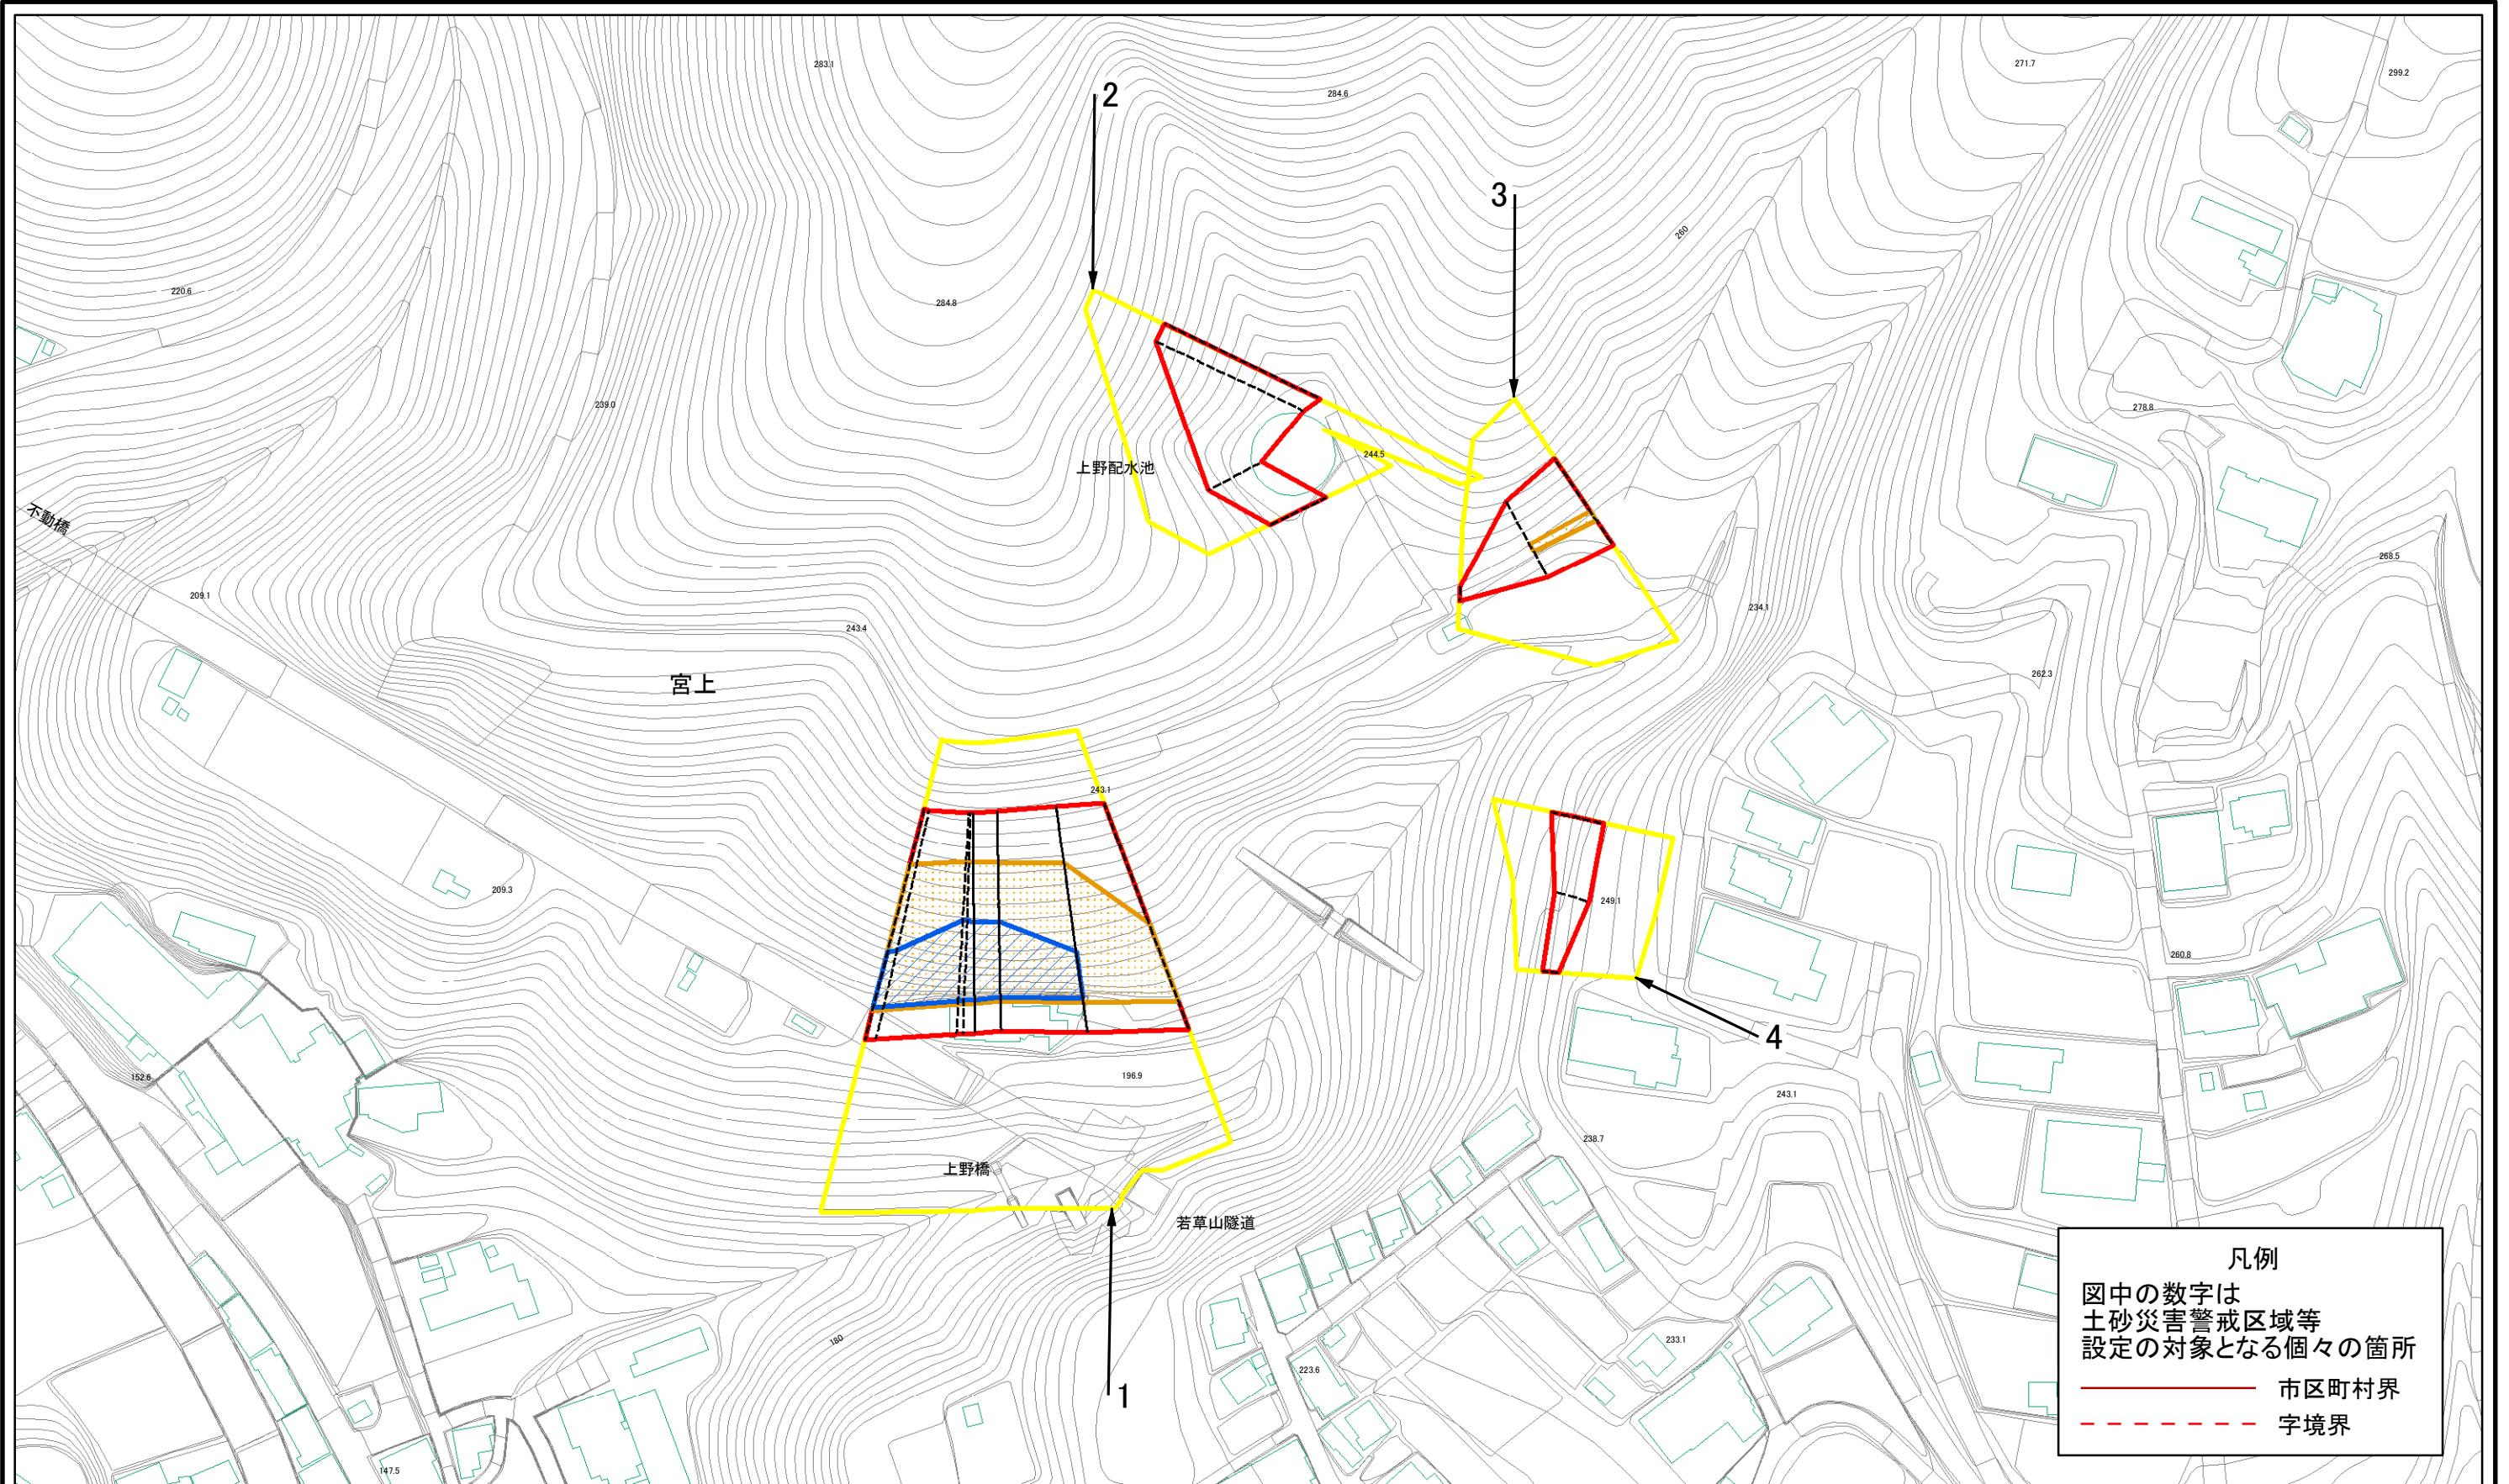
283.1

271.7

299.2

2

284.6

3

250

220.6

284.8

239.0

278.8

上野配水池

244.5

不動橋

268.5

209.1

234.1

243.4

宮上

262.3

243.1

209.3

249.1

260.8

4

152.6

196.9

243.1

238.7

上野橋

若草山隧道

180

233.1

223.6

1

147.5

凡例

図中の数字は
土砂災害警戒区域等
設定の対象となる個々の箇所

市区町村界

字境界